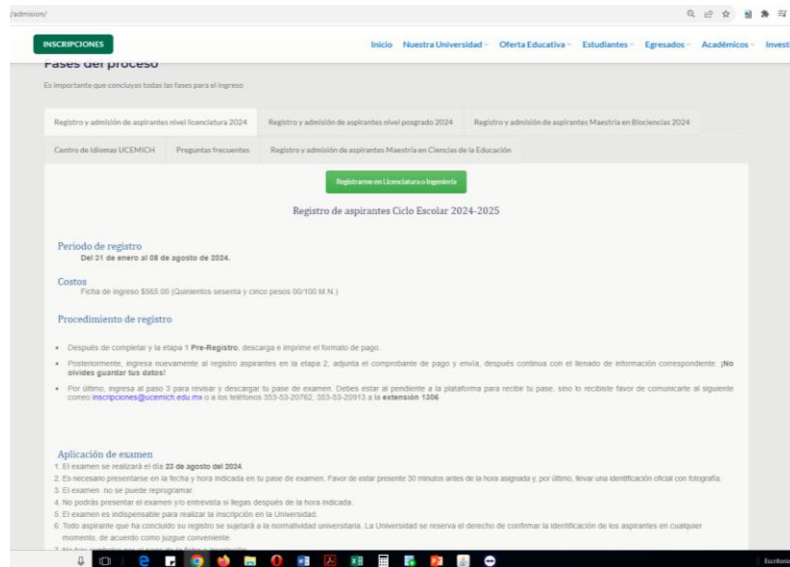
/admision/

INSCRIPCIONES

Inicio Nuestra Universidad Oferta Educativa Estudiantes Egresados Académicos Invest

Fases del proceso

Es importante que concluyas todas las fases para el ingreso

Registro y admisión de aspirantes nivel licenciatura 2024 | Registro y admisión de aspirantes nivel posgrado 2024 | Registro y admisión de aspirantes Maestría en Biociencias 2024

Centro de Idiomas UCEMICH | Preguntas frecuentes | Registro y admisión de aspirantes Maestría en Ciencias de la Educación

Registrarme en Licenciatura o Ingeniería

Registro de aspirantes Ciclo Escolar 2024-2025

Periodo de registro

Del 31 de enero al 08 de agosto de 2024.

Costos

Ficha de ingreso $565.00 (Quinientos sesenta y cinco pesos 00/100 M.N.)

Procedimiento de registro

• Después de completar y la etapa 1 Pre-Registro, descarga e imprime el formato de pago.

• Posteriormente, ingresa nuevamente al registro aspirantes en la etapa 2, adjunta el comprobante de pago y envía, después continua con el llenado de información correspondiente. ¡No olvides guardar tus datos!

• Por último, ingresa al paso 3 para revisar y descargar tu pase de examen. Debes estar al pendiente a la plataforma para recibir tu pase, sino lo recibiste favor de comunicarte al siguiente correo inscripciones@ucemich.edu.mx o a los teléfonos 353-53-20762, 353-53-20913 a la extensión 1306

Aplicación de examen

1. El examen se realizará el día 23 de agosto del 2024.
2. Es necesario presentarse en la fecha y hora indicada en tu pase de examen. Favor de estar presente 30 minutos antes de la hora asignada y, por último, llevar una identificación oficial con fotografía.
3. El examen no se puede reprogramar.
4. No podrás presentar el examen y/o entrevista si llegas después de la hora indicada.
5. El examen es indispensable para realizar la inscripción en la Universidad.
6. Todo aspirante que ha concluido su registro se sujetará a la normatividad universitaria. La Universidad se reserva el derecho de confirmar la identificación de los aspirantes en cualquier momento, de acuerdo como juzgue conveniente.
7. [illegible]